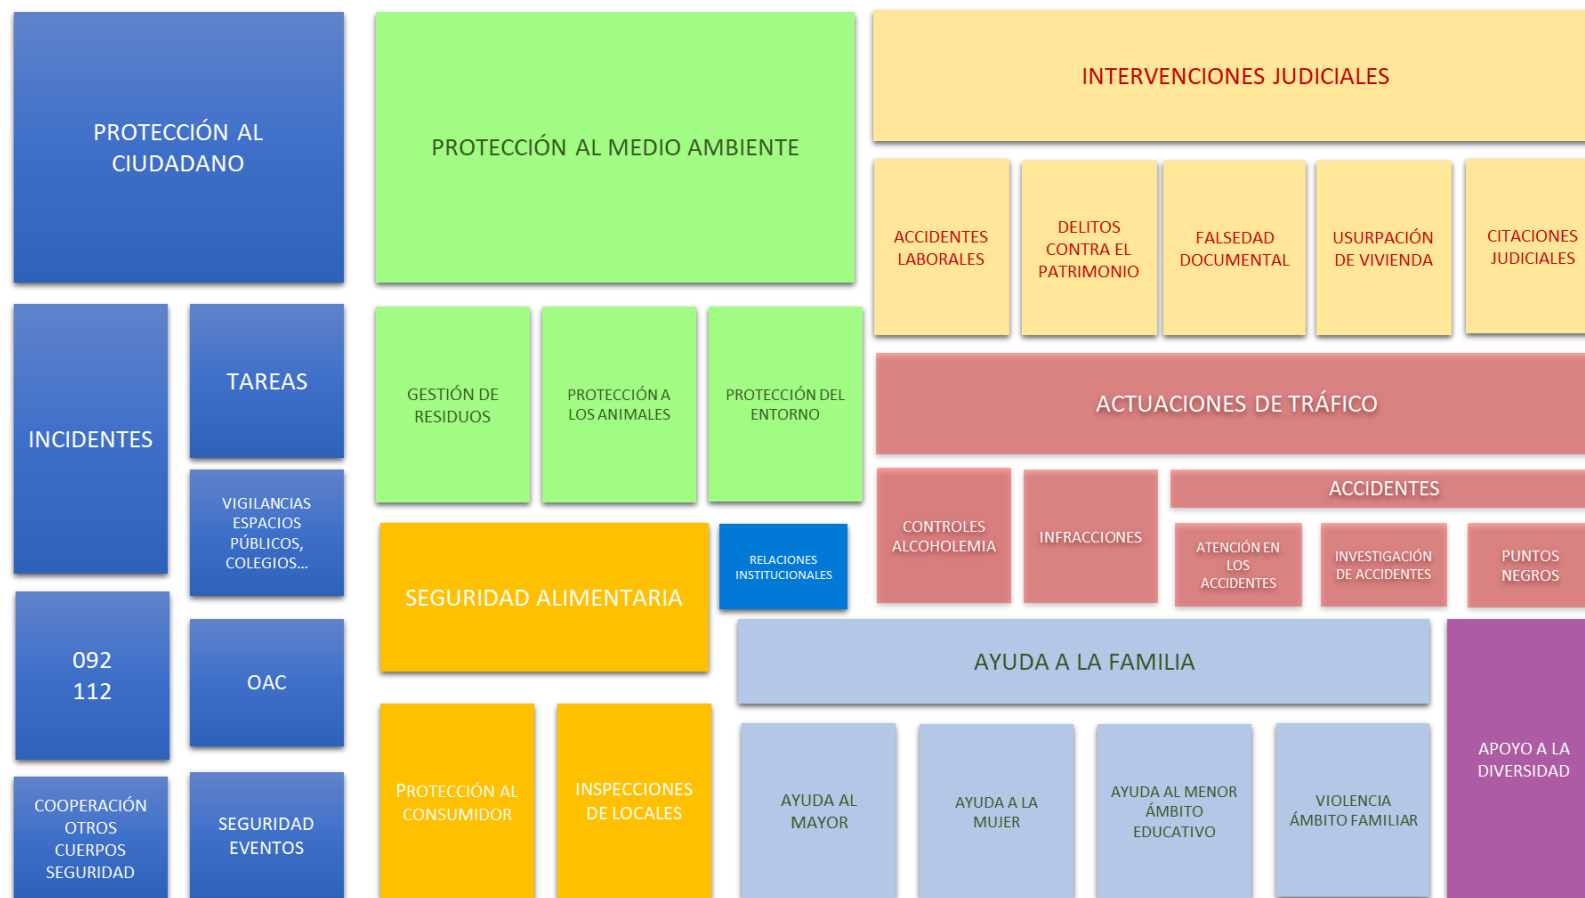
PROTECCIÓN AL CIUDADANO

INCIDENTES

TAREAS

VIGILANCIAS ESPACIOS PÚBLICOS, COLEGIOS...

092
112

OAC

COOPERACIÓN OTROS CUERPOS SEGURIDAD

SEGURIDAD EVENTOS

PROTECCIÓN AL MEDIO AMBIENTE

GESTIÓN DE RESIDUOS

PROTECCIÓN A LOS ANIMALES

PROTECCIÓN DEL ENTORNO

SEGURIDAD ALIMENTARIA

RELACIONES INSTITUCIONALES

PROTECCIÓN AL CONSUMIDOR

INSPECCIONES DE LOCALES

INTERVENCIONES JUDICIALES

ACCIDENTES LABORALES

DELITOS CONTRA EL PATRIMONIO

FALSEDAD DOCUMENTAL

USURPACIÓN DE VIVIENDA

CITACIONES JUDICIALES

ACTUACIONES DE TRÁFICO

CONTROLES ALCOHOLEMIA

INFRACCIONES

ACCIDENTES

ATENCIÓN EN LOS ACCIDENTES

INVESTIGACIÓN DE ACCIDENTES

PUNTOS NEGROS

AYUDA A LA FAMILIA

AYUDA AL MAYOR

AYUDA A LA MUJER

AYUDA AL MENOR ÁMBITO EDUCATIVO

VIOLENCIA ÁMBITO FAMILIAR

APOYO A LA DIVERSIDAD